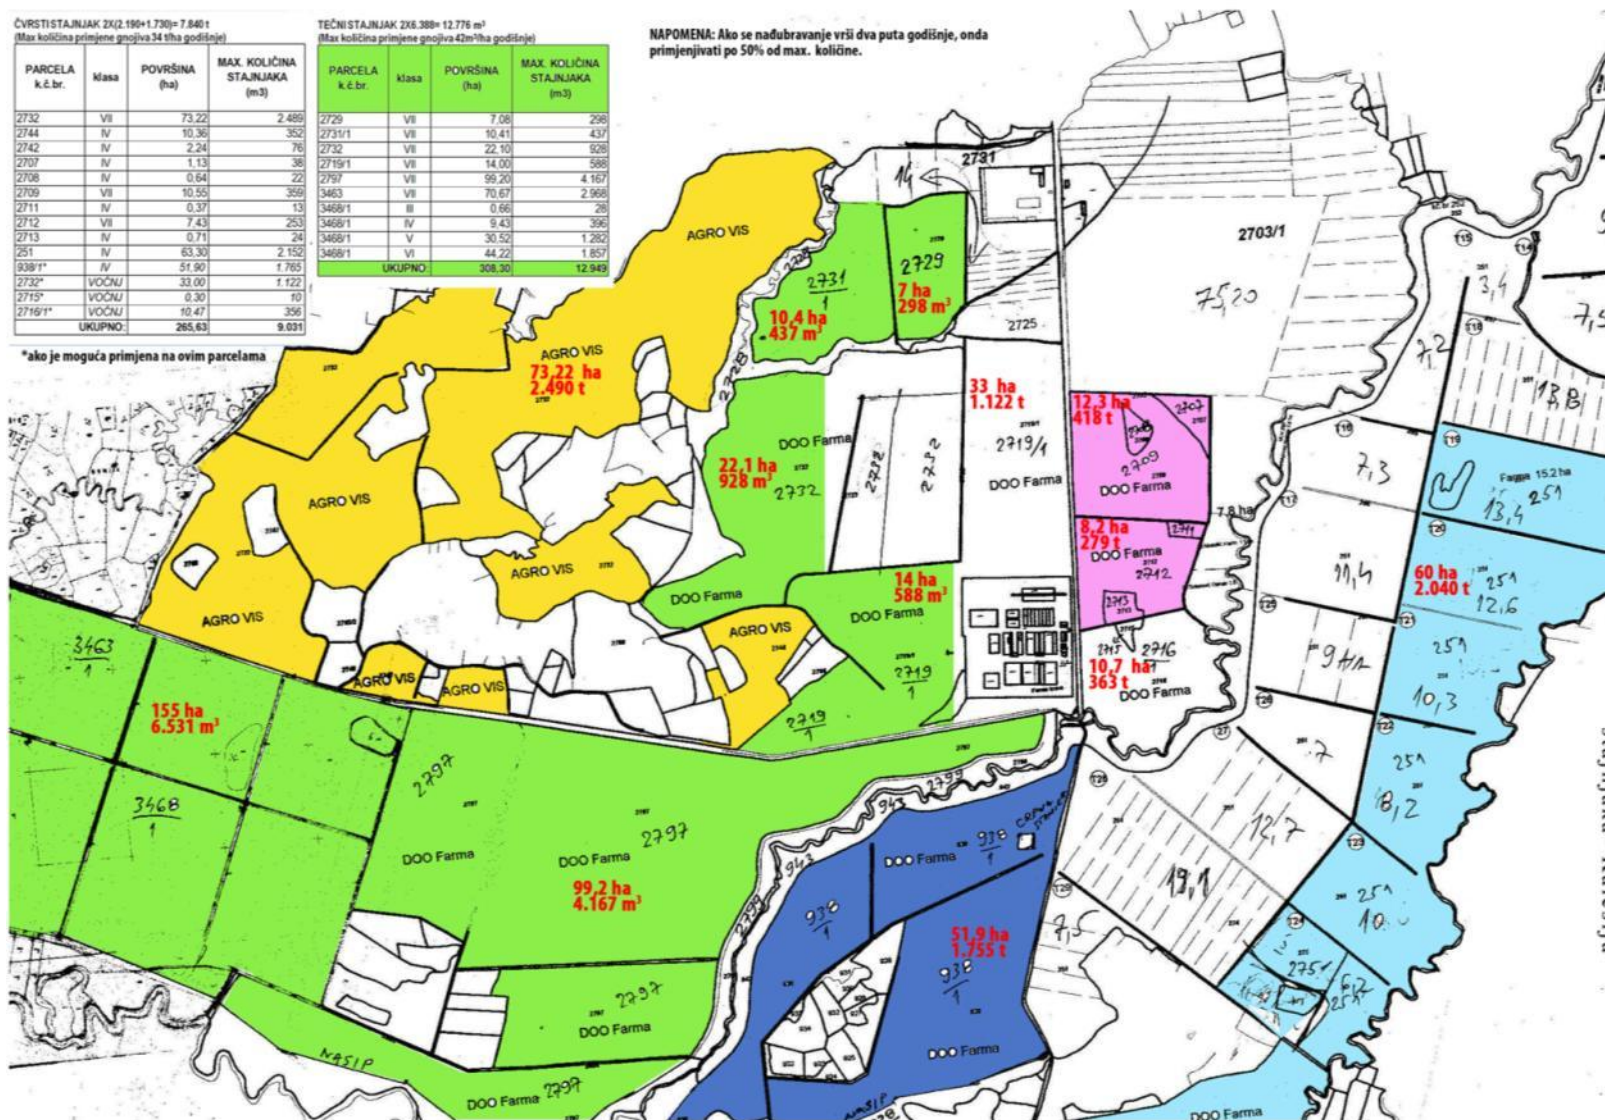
ČVRSTI STAJNJAK 2X(2.190+1.730)= 7.840 t
(Max količina primjene gnojiva 34 t/ha godišnje)

| PARCELA k.č.br. | klasa | POVRŠINA (ha) | MAX. KOLIČINA STAJNJAKA (m3) |
|---|---|---|---|
| 2732 | VII | 73,22 | 2.489 |
| 2744 | IV | 10,36 | 352 |
| 2742 | IV | 2,24 | 76 |
| 2707 | IV | 1,13 | 38 |
| 2708 | IV | 0,64 | 22 |
| 2709 | VII | 10,55 | 359 |
| 2711 | IV | 0,37 | 13 |
| 2712 | VII | 7,43 | 253 |
| 2713 | IV | 0,71 | 24 |
| 251 | IV | 63,30 | 2.152 |
| 938/1* | IV | 51,90 | 1.765 |
| 2732* | VOČNJ | 33,00 | 1.122 |
| 2715* | VOČNJ | 0,30 | 10 |
| 2716/1* | VOČNJ | 10,47 | 356 |
| UKUPNO: | | 265,63 | 9.031 |

*ako je moguća primjena na ovim parcelama

TEČNI STAJNJAK 2X6.388= 12.776 m³
(Max količina primjene gnojiva 42m³/ha godišnje)

| PARCELA k.č.br. | klasa | POVRŠINA (ha) | MAX. KOLIČINA STAJNJAKA (m3) |
|---|---|---|---|
| 2729 | VII | 7,08 | 298 |
| 2731/1 | VII | 10,41 | 437 |
| 2732 | VII | 22,10 | 928 |
| 2719/1 | VII | 14,00 | 588 |
| 2797 | VII | 99,20 | 4.167 |
| 3463 | VII | 70,67 | 2.968 |
| 3468/1 | III | 0,66 | 28 |
| 3468/1 | IV | 9,43 | 396 |
| 3468/1 | V | 30,52 | 1.282 |
| 3468/1 | VI | 44,22 | 1.857 |
| UKUPNO: | | 308,30 | 12.949 |

NAPOMENA: Ako se nađubravanje vrši dva puta godišnje, onda primjenjivati po 50% od max. količine.

AGRO VIS
AGRO VIS
73,22 ha
2.490 t
AGRO VIS
AGRO VIS
AGRO VIS
AGRO VIS
AGRO VIS
AGRO VIS
AGRO VIS
2731
1
10,4 ha
437 m³
2729
7 ha
298 m³
2731
14
2725
2703/1
75,20
33 ha
1.122 t
2719/1
DOO Farma
12,3 ha
418 t
2707
2709
DOO Farma
8,2 ha
279 t
2711
DOO Farma
2712
2713
2715
2716
10,7 ha
363 t
DOO Farma
7,8 ha
DOO Farma
22,1 ha
928 m³
2732
2732
2732
DOO Farma
14 ha
588 m³
DOO Farma
2719
1
2719
1
3463
1
155 ha
6.531 m³
3468
1
2797
DOO Farma
DOO Farma
2797
99,2 ha
4.167 m³
2797
DOO Farma
DOO Farma 2797
NASIP
943
2799
943
DOO Farma
938
1
938
1
51,9 ha
1.755 t
938
1
DOO Farma
DOO Farma
3,4
7,2
7,4
13,B
7,3
11,4
9 H/2
Farma 15,2 ha
13,4
251
60 ha
2.040 t
251
12,6
251
10,3
251
8,2
251
10
2751
6,2
7,7
12,7
19,1
7,5